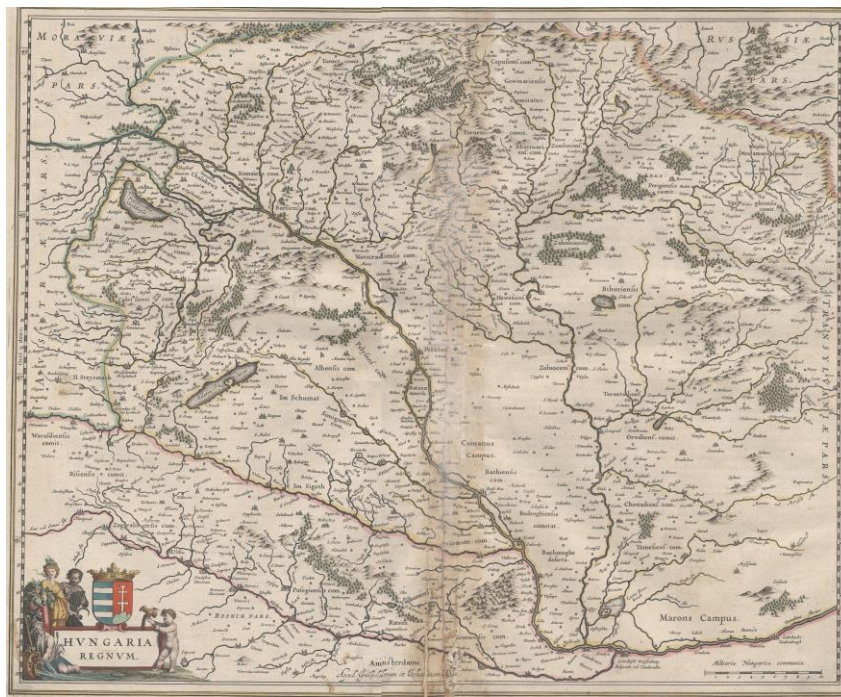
MORAVIÆ PARS

RVSSIÆ PARS

TRANSYLVANIÆ PARS

AVSTRIÆ PARS

Cepusiensis com.

Gomoriensis

Tornensis

Novigradiensis com.

Nevitradensis com.

Zabolciensis com.

Bihoriensis com.

Albensis com.

Im Schumat

Im Sigeth

Zolnocensis com.

Torontalensis

Oradiensis comit.

Comanus Campus

Bachiensis com.

Bodrogiensis comitat.

Bachmegie deserta

Chonadiensis com.

Temesiensis com.

Marons Campus

Warasdiensis comit.

Zagrabiensis com.

Posegiensis com.

BOSNIÆ PARS

HVNGARIA REGNVM.

Amsterdami, Apud Guiljelmum et Iohannem Blaeu.

Milliaria Hungarica communia.